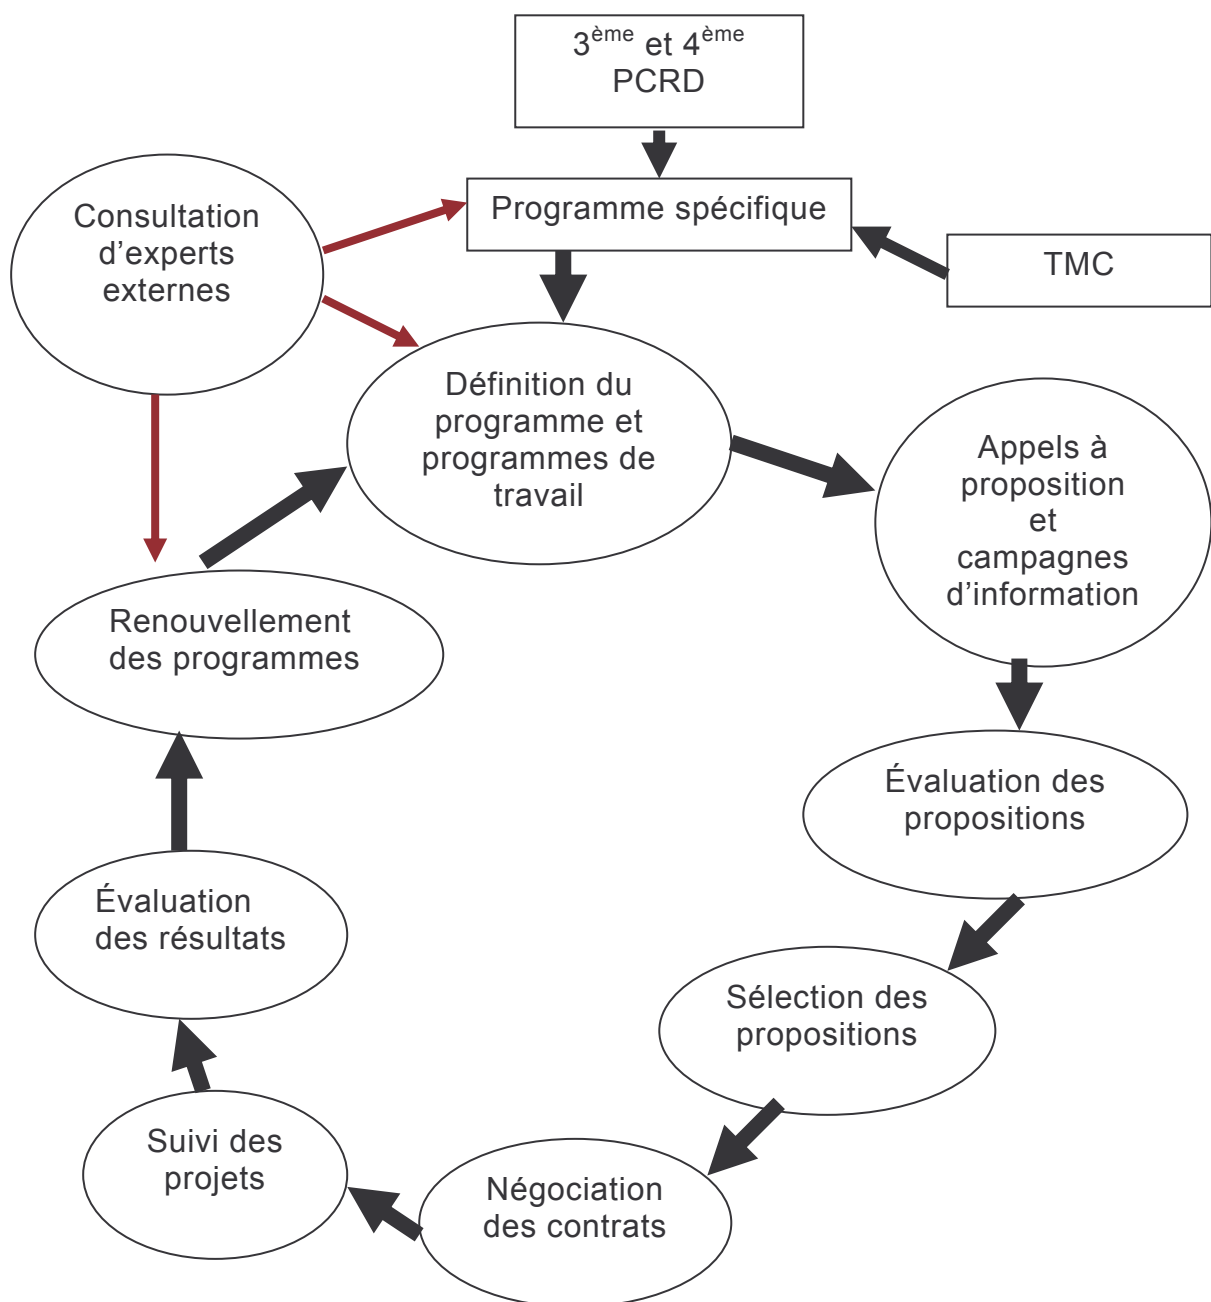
3$^{ème}$ et 4$^{ème}$ PCRD

Consultation d’experts externes

Programme spécifique

TMC

Définition du programme et programmes de travail

Appels à proposition et campagnes d’information

Renouvellement des programmes

Évaluation des propositions

Évaluation des résultats

Sélection des propositions

Suivi des projets

Négociation des contrats